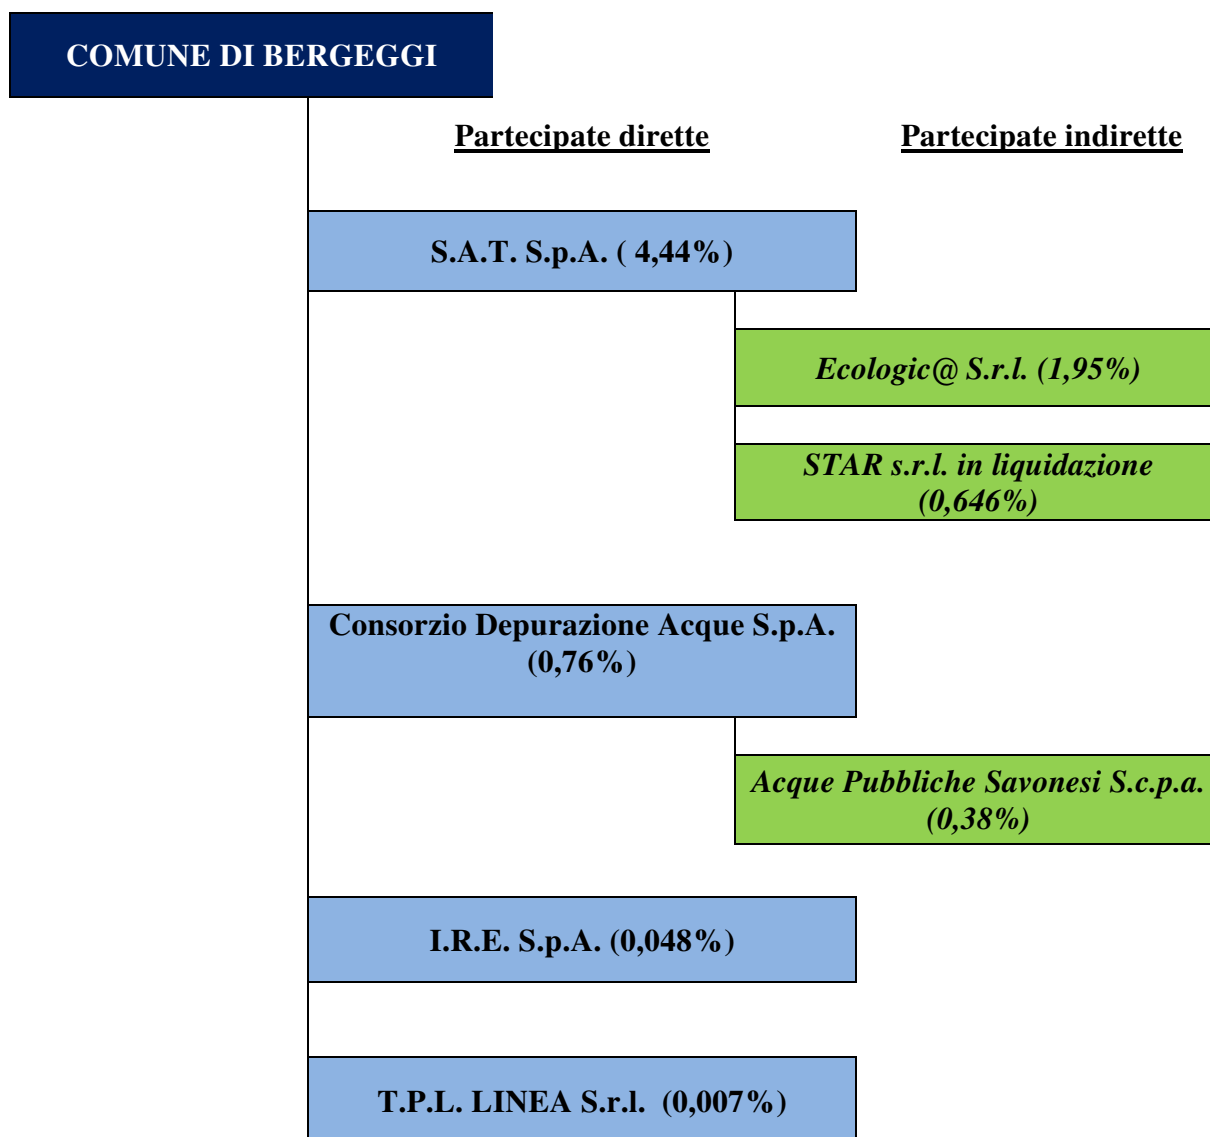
COMUNE DI BERGEGGI

Partecipate dirette

Partecipate indirette

S.A.T. S.p.A. ( 4,44%)

Ecologic@ S.r.l. (1,95%)

STAR s.r.l. in liquidazione (0,646%)

Consorzio Depurazione Acque S.p.A. (0,76%)

Acque Pubbliche Savonesi S.c.p.a. (0,38%)

I.R.E. S.p.A. (0,048%)

T.P.L. LINEA S.r.l. (0,007%)